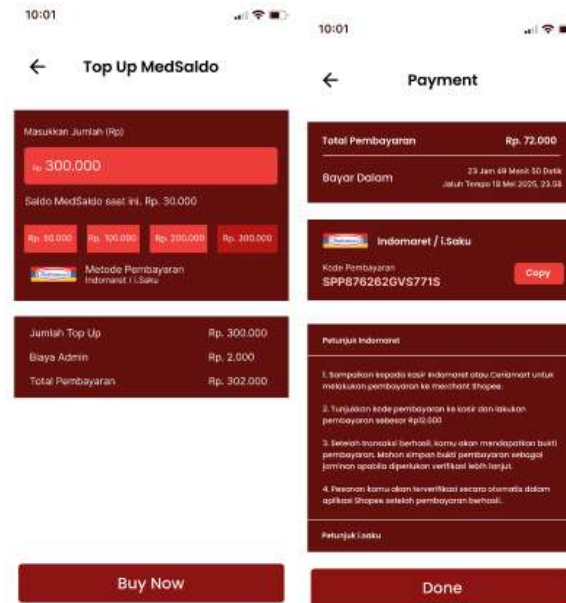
10:01

Top Up MedSaldo

Masukkan Jumlah (Rp)

Rp 300.000

Saldo MedSaldo saat ini. Rp. 30.000

Rp. 50.000 | Rp. 100.000 | Rp. 200.000 | Rp. 300.000

Metode Pembayaran
Indomaret / i.Saku

| Jumlah Top Up | Rp. 300.000 |
|---|---|
| Biaya Admin | Rp. 2.000 |
| Total Pembayaran | Rp. 302.000 |

Buy Now

10:01

Payment

Total Pembayaran Rp. 72.000

Bayar Dalam 23 Jam 59 Menit 50 Detik
Jatuh Tempo 18 Mei 2025, 23.58

Indomaret / i.Saku

Kode Pembayaran
SPP876262GVS771S

Copy

Petunjuk Indomaret

1. Sampaikan kepada kasir Indomaret atau Ceriamart untuk melakukan pembayaran ke merchant Shopee.

2. Tunjukkan kode pembayaran ke kasir dan lakukan pembayaran sebesar Rp12.000

3. Setelah transaksi berhasil, kamu akan mendapatkan bukti pembayaran. Mohon simpan bukti pembayaran sebagai jaminan apabila diperlukan verifikasi lebih lanjut.

4. Pesanan kamu akan terverifikasi secara otomatis dalam aplikasi Shopee setelah pembayaran berhasil.

Petunjuk i.saku

Done